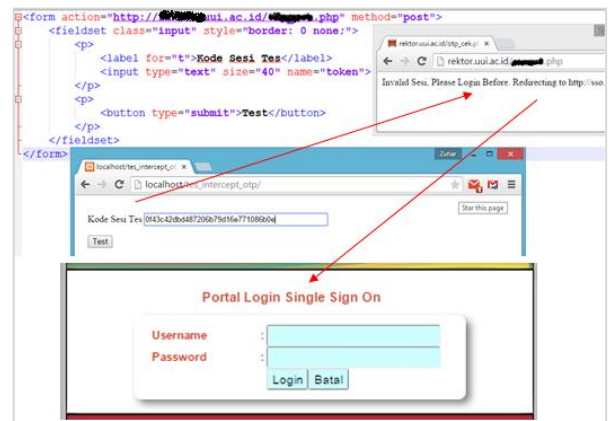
<form action="http://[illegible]uui.ac.id/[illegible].php" method="post">
<fieldset class="input" style="border: 0 none;">
<p>
<label for="t">Kode Sesi Tes</label>
<input type="text" size="40" name="token">
</p>
<p>
<button type="submit">Test</button>
</p>
</fieldset>
</form>

rektor.uui.ac.id/otp_cek.p ×

rektor.uui.ac.id/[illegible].php

Invalid Sesi, Please Login Before. Redirecting to http://sso.

localhost/tes_intercept_ot ×

Zuhar

localhost/tes_intercept_otp/

Star this page

Kode Sesi Tes 0f43c42dbd487206b79d16e771086b0e

Test

Portal Login Single Sign On

Username :

Password :

Login Batal